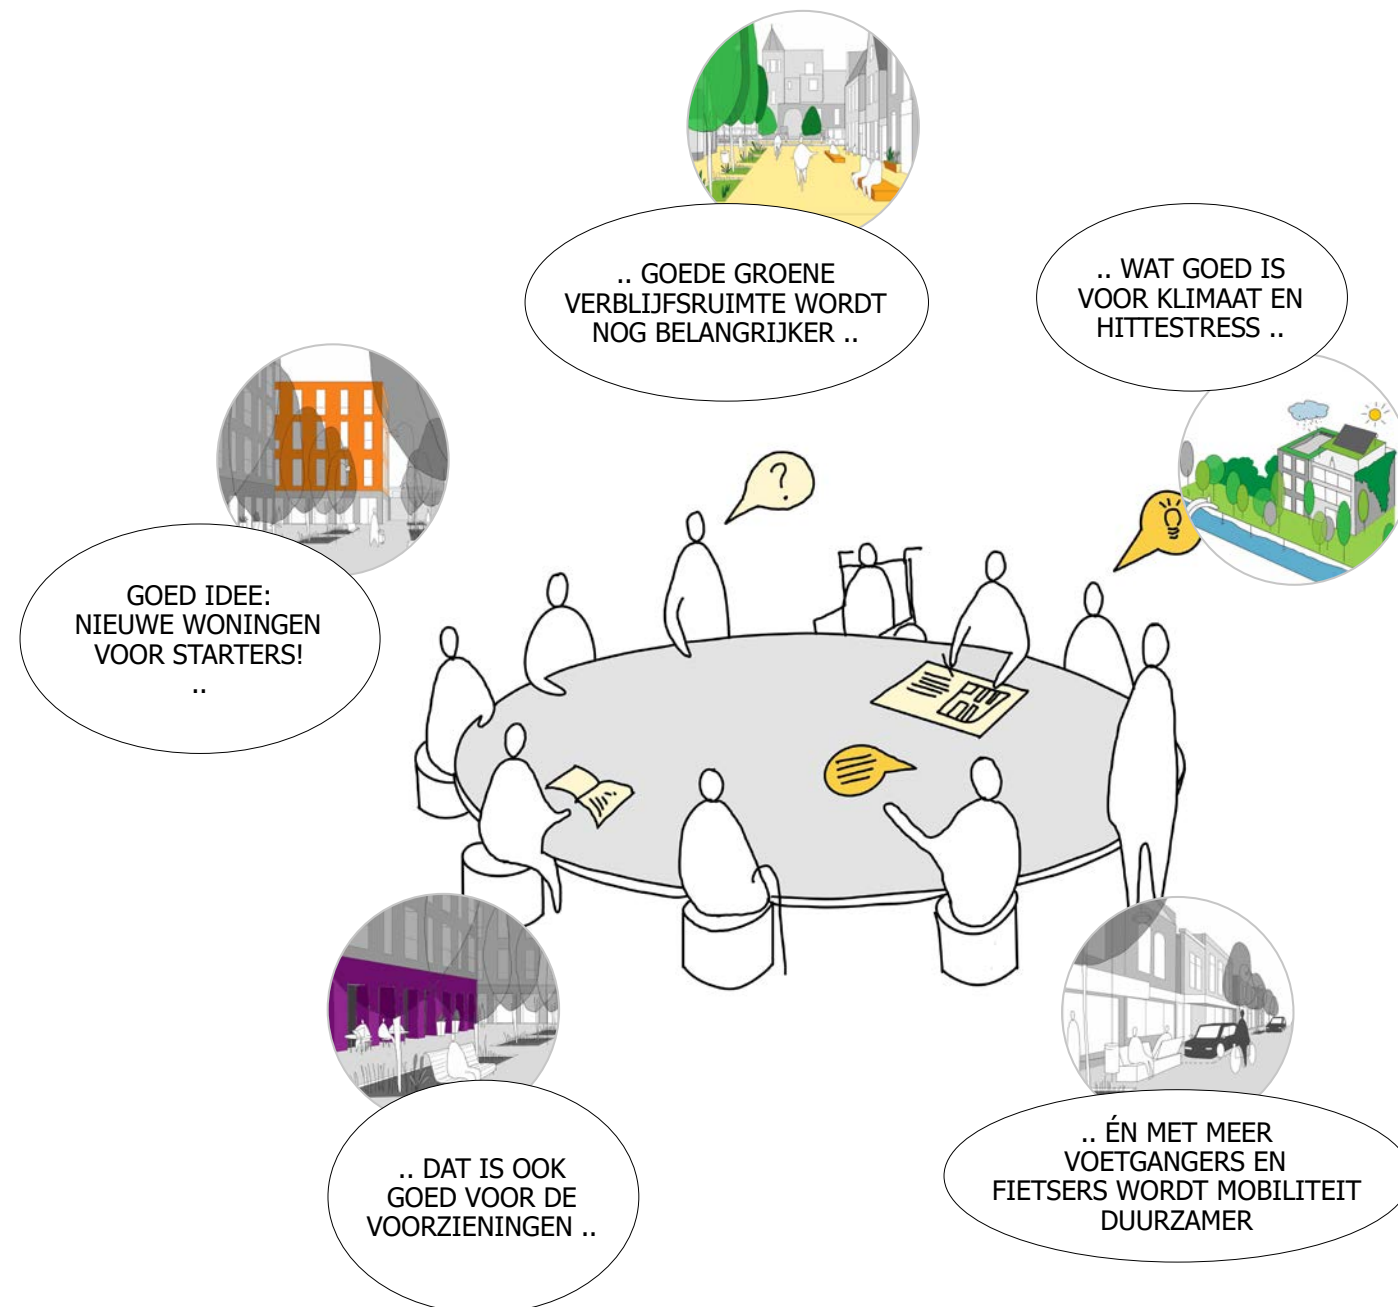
.. GOEDE GROENE VERBLIJFSRUIMTE WORDT NOG BELANGRIJKER ..

.. WAT GOED IS VOOR KLIMAAT EN HITTESTRESS ..

GOED IDEE: NIEUWE WONINGEN VOOR STARTERS! ..

?

.. DAT IS OOK GOED VOOR DE VOORZIENINGEN ..

.. ÉN MET MEER VOETGANGERS EN FIETSERS WORDT MOBILITEIT DUURZAMER